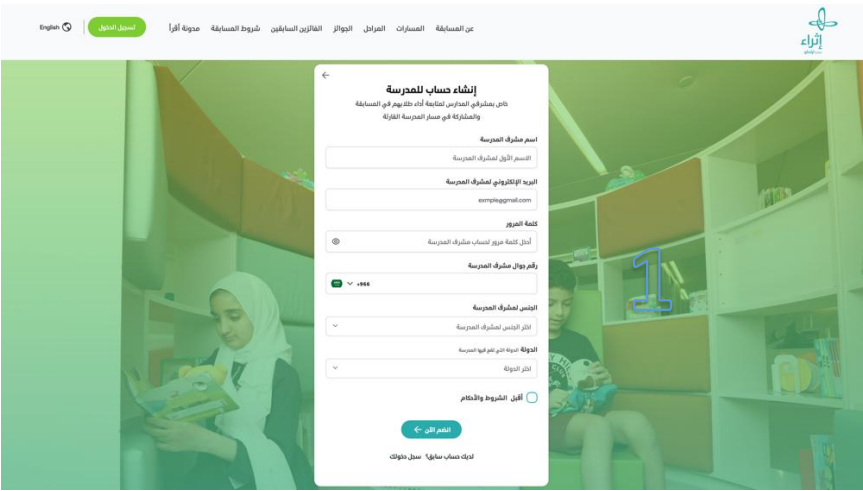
إثراء

عن المسابقة المسارات المراحل الجوائز الفائزين السابقين شروط المسابقة مدونة أقرأ

تسجيل الدخول

English

إنشاء حساب للمدرسة

خاص بمشرفي المدارس لمتابعة أداء طلابهم في المسابقة والمشاركة في مسار المدرسة القارئة

اسم مشرف المدرسة

الاسم الأول لمشرف المدرسة

البريد الإلكتروني لمشرف المدرسة

exmple@gmail.com

كلمة المرور

أدخل كلمة مرور لحساب مشرف المدرسة

رقم جوال مشرف المدرسة

+966

الجنس لمشرف المدرسة

اختر الجنس لمشرف المدرسة

الدولة الدولة التي تقع فيها المدرسة

اختر الدولة

أقبل الشروط والأحكام

انضم الآن

لديك حساب سابق؟ سجل دخولك

1